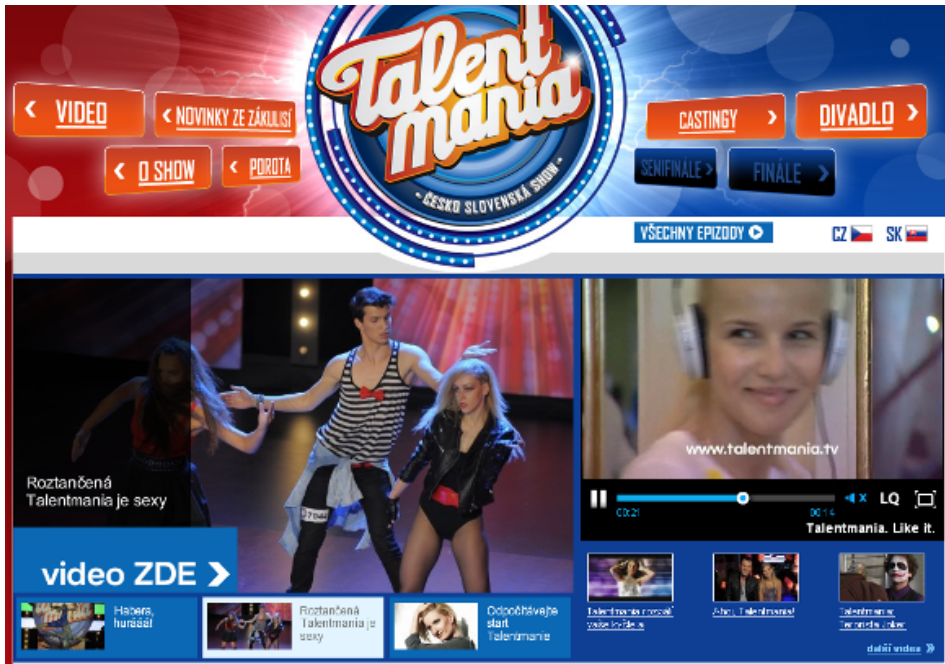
Talent mania
- ČESKO SLOVENSKÁ SHOW -

VIDEO
NOVINKY ZE ZÁKULISÍ
O SHOW
POROTA
CASTINGY
DIVADLO
SEMIFINÁLE
FINÁLE

VŠECHNY EPIZODY
CZ SK

Roztančená Talentmania je sexy

video ZDE

www.talentmania.tv
00:21 00:14
LQ
Talentmania. Like it.

Habera, hurááá!
Roztančená Talentmania je sexy
Odpočítávejte start Talentmanie

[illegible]
Ahoj, Talentmanie!
Talentmania: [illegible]

další videa